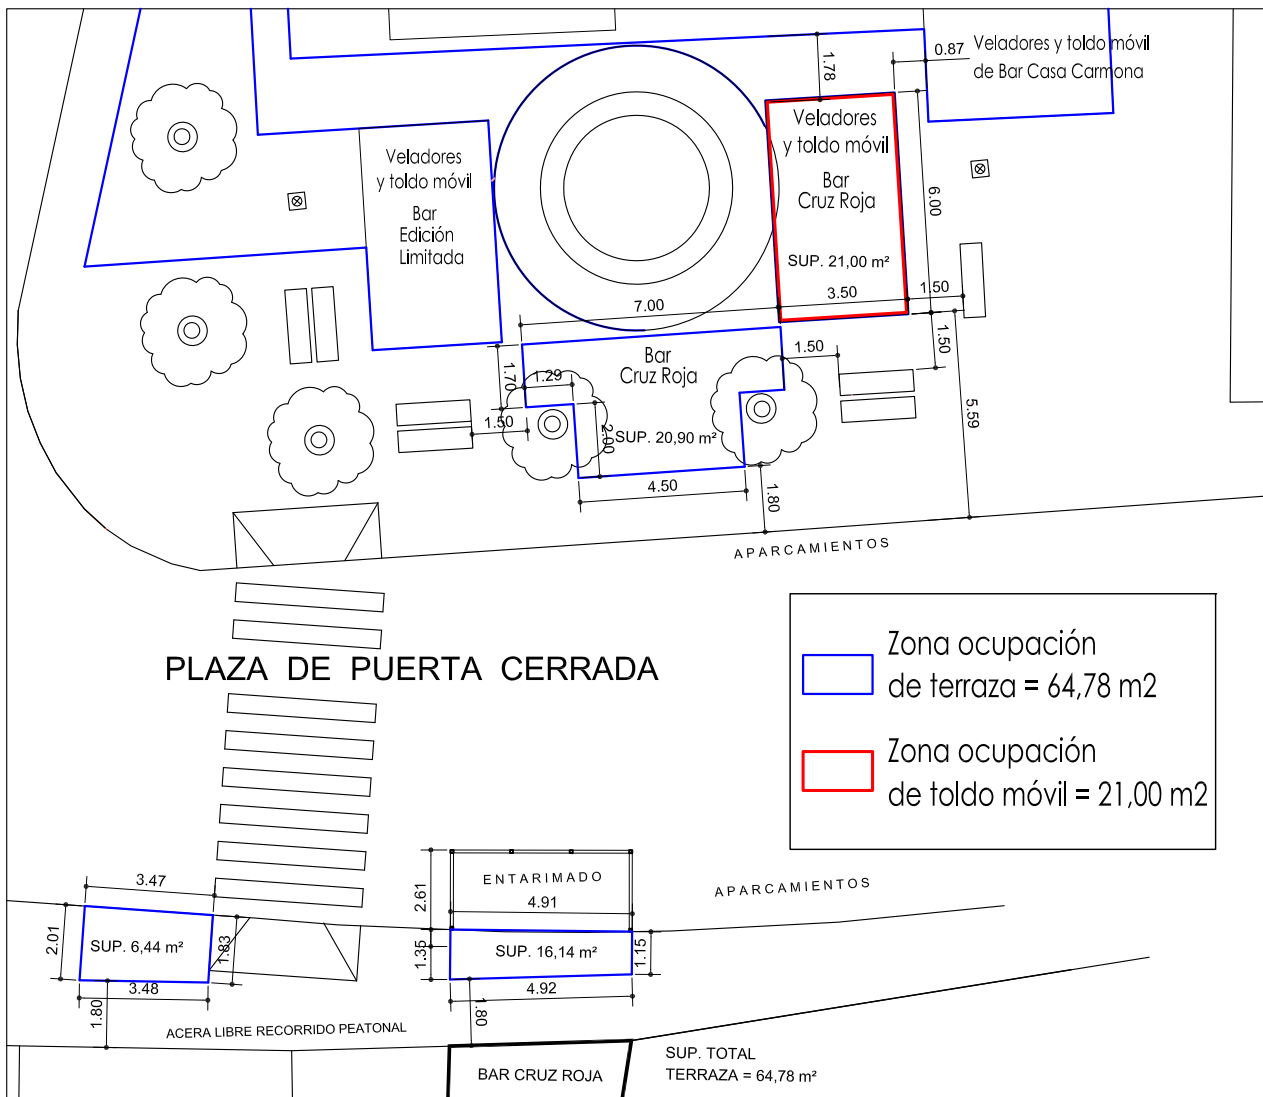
0.87 Veladores y toldo móvil de Bar Casa Carmona

1.78

Veladores y toldo móvil

Bar Cruz Roja

SUP. 21,00 m²

6.00

Veladores y toldo móvil

Bar Edición Limitada

7.00

3.50

1.50

1.50

Bar Cruz Roja

1.50

1.70

1.29

1.50

SUP. 20,90 m²

2.00

5.59

4.50

1.80

APARCAMIENTOS

PLAZA DE PUERTA CERRADA

Zona ocupación de terraza = 64,78 m2

Zona ocupación de toldo móvil = 21,00 m2

ENTARIMADO

2.61

4.91

APARCAMIENTOS

3.47

2.01

SUP. 6,44 m²

1.83

3.48

1.35

SUP. 16,14 m²

1.15

4.92

1.80

1.80

ACERA LIBRE RECORRIDO PEATONAL

BAR CRUZ ROJA

SUP. TOTAL TERRAZA = 64,78 m²